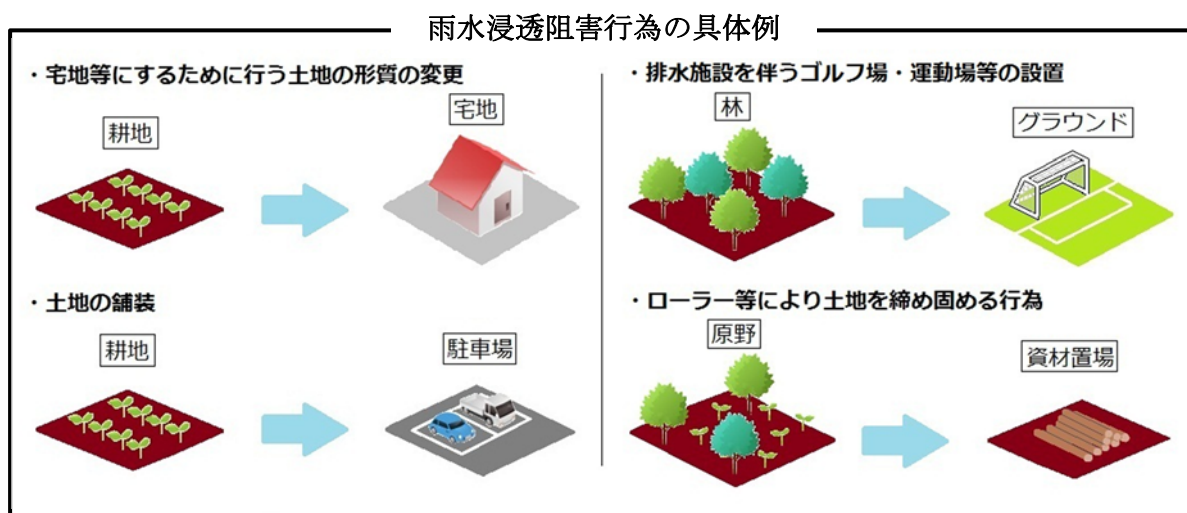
雨水浸透阻害行為の具体例

・宅地等にするために行う土地の形質の変更

耕地

宅地

・土地の舗装

耕地

駐車場

・排水施設を伴うゴルフ場・運動場等の設置

林

グラウンド

・ローラー等により土地を締め固める行為

原野

資材置場